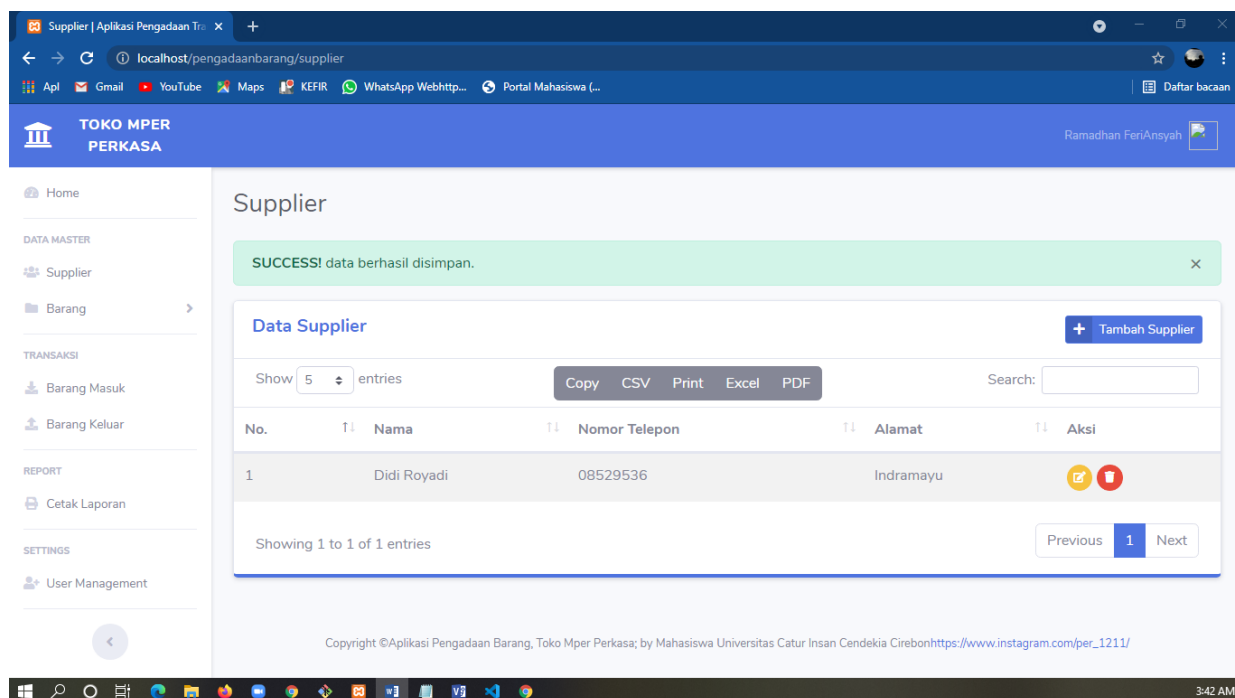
Supplier | Aplikasi Pengadaan Tra ×

localhost/pengadaanbarang/supplier

Apl Gmail YouTube Maps KEFIR WhatsApp Webhttp... Portal Mahasiswa (... Daftar bacaan

TOKO MPER PERKASA

Ramadhan FeriAnsyah

Home

DATA MASTER

Supplier

Barang

TRANSAKSI

Barang Masuk

Barang Keluar

REPORT

Cetak Laporan

SETTINGS

User Management

Supplier

SUCCESS! data berhasil disimpan. ×

Data Supplier

Tambah Supplier

Show 5 entries

Copy CSV Print Excel PDF

Search:

| No. | Nama | Nomor Telepon | Alamat | Aksi |
|---|---|---|---|---|
| 1 | Didi Royadi | 08529536 | Indramayu | |

Showing 1 to 1 of 1 entries

Previous 1 Next

Copyright ©Aplikasi Pengadaan Barang, Toko Mper Perkasa; by Mahasiswa Universitas Catur Insan Cendekia Cirebonhttps://www.instagram.com/per_1211/

3:42 AM